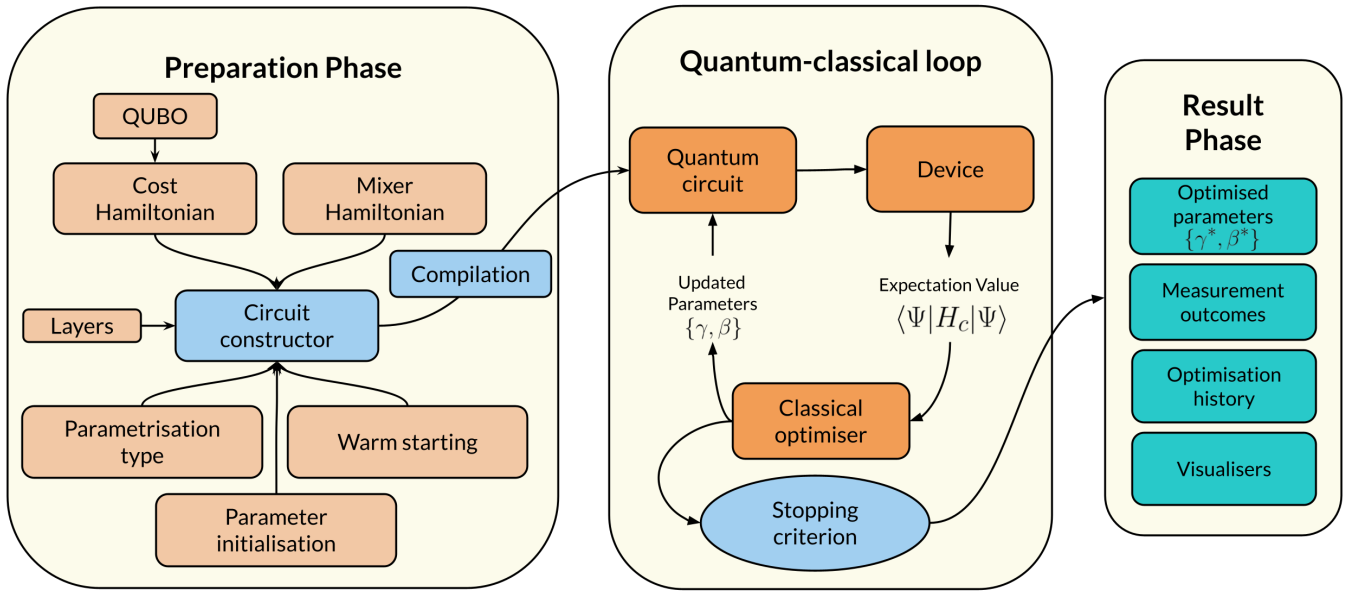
Preparation Phase

QUBO

Cost Hamiltonian

Mixer Hamiltonian

Compilation

Layers

Circuit constructor

Parametrisation type

Warm starting

Parameter initialisation

Quantum-classical loop

Quantum circuit

Device

Updated Parameters $\{\gamma, \beta\}$

Expectation Value $\langle\Psi|H_c|\Psi\rangle$

Classical optimiser

Stopping criterion

Result Phase

Optimised parameters $\{\gamma^*, \beta^*\}$

Measurement outcomes

Optimisation history

Visualisers